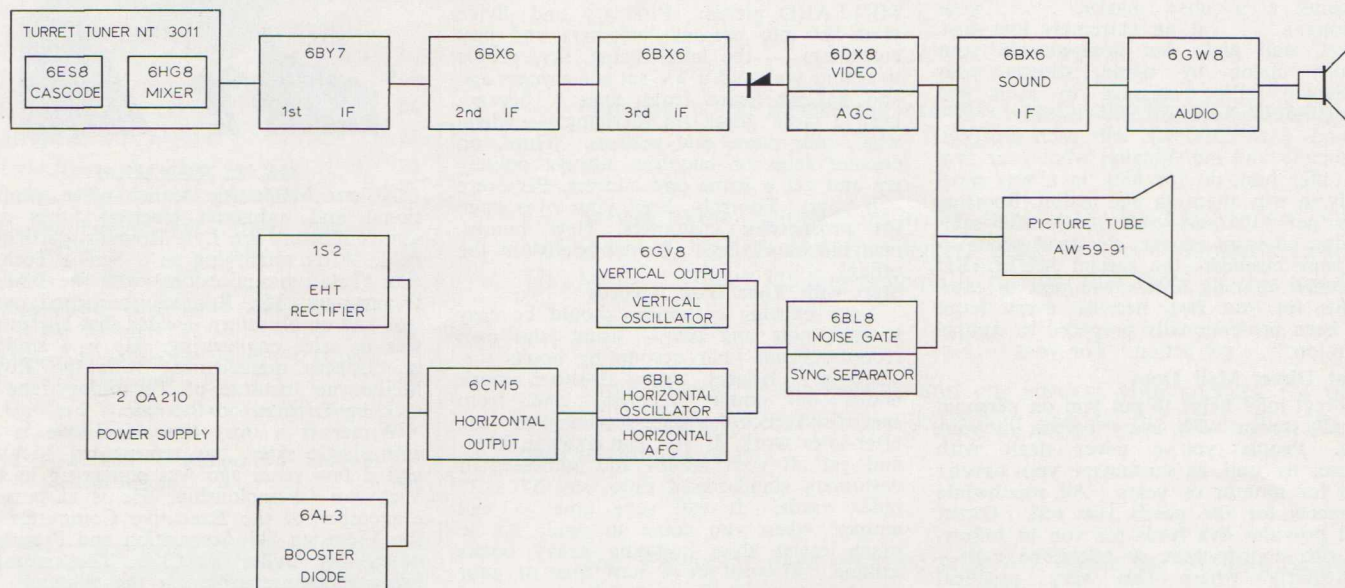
TURRET TUNER NT 3011

6ES8
CASCODE

6HG8
MIXER

6BY7
1st IF

6BX6
2nd IF

6BX6
3rd IF

6DX8
VIDEO
AGC

6BX6
SOUND
IF

6GW8
AUDIO

PICTURE TUBE
AW59-91

1S2
EHT
RECTIFIER

6GV8
VERTICAL OUTPUT
VERTICAL
OSCILLATOR

6BL8
NOISE GATE
SYNC SEPARATOR

2 OA210
POWER SUPPLY

6CM5
HORIZONTAL
OUTPUT

6BL8
HORIZONTAL
OSCILLATOR
HORIZONTAL
AFC

6AL3
BOOSTER
DIODE